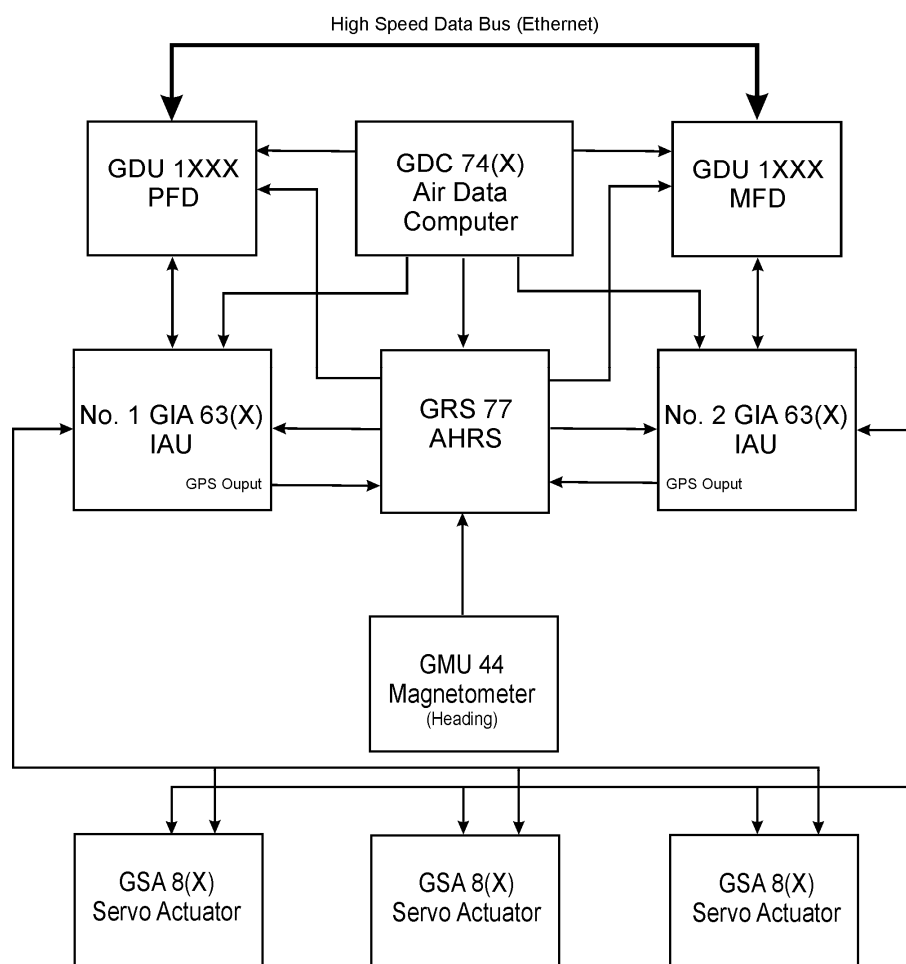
High Speed Data Bus (Ethernet)

GDU 1XXX
PFD

GDC 74(X)
Air Data
Computer

GDU 1XXX
MFD

No. 1 GIA 63(X)
IAU

GPS Ouput

GRS 77
AHRS

No. 2 GIA 63(X)
IAU

GPS Ouput

GMU 44
Magnetometer
(Heading)

GSA 8(X)
Servo Actuator

GSA 8(X)
Servo Actuator

GSA 8(X)
Servo Actuator